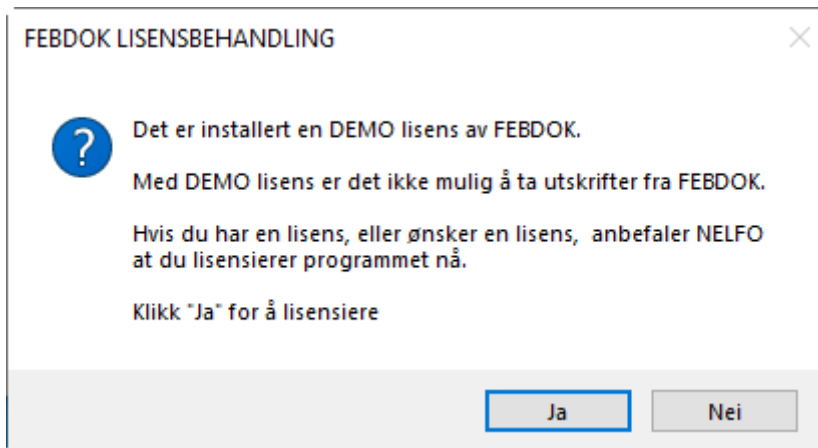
FEBDOK LISENSBEHANDLING

Det er installert en DEMO lisens av FEBDOK.

Med DEMO lisens er det ikke mulig å ta utskrifter fra FEBDOK.

Hvis du har en lisens, eller ønsker en lisens, anbefaler NELFO at du lisensierer programmet nå.

Klikk "Ja" for å lisensiere

Ja

Nei